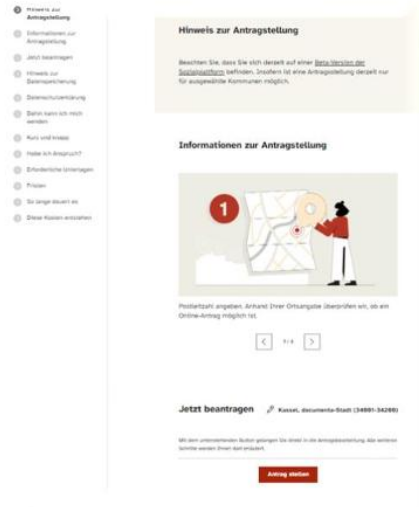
Hinweis zur Antragstellung
Informationen zur Antragstellung
Jetzt beantragen
Hinweis zur Datenspeicherung
Datenschutzerklärung
Dahin kann ich mich wenden
Kurz und knapp
Habe ich Anspruch?
Erforderliche Unterlagen
Fristen
So lange dauert es
Diese Kosten entstehen

Hinweis zur Antragstellung

Beachten Sie, dass Sie sich derzeit auf einer Beta-Version der Sozialplattform befinden. Insofern ist eine Antragstellung derzeit nur für ausgewählte Kommunen möglich.

Informationen zur Antragstellung

1

Postleitzahl angeben. Anhand Ihrer Ortsangabe überprüfen wir, ob ein Online-Antrag möglich ist.

<
1/4
>

Jetzt beantragen

Kassel, documenta-Stadt (34981-34289)

Mit dem untenstehenden Button gelangen Sie direkt in die Antragsbearbeitung. Alle weiteren Schritte werden Ihnen dort erklärt.

Antrag stellen